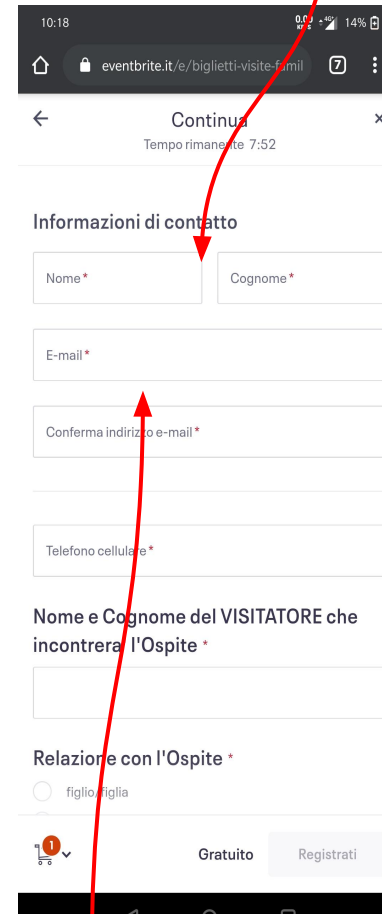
10:18 0.00 KB/S 4G 14%

eventbrite.it/e/biglietti-visite-famil 7

Continua
Tempo rimanente 7:52

Informazioni di contatto

Nome*

Cognome*

E-mail*

Conferma indirizzo e-mail*

Telefono cellulare*

Nome e Cognome del VISITATORE che incontrera l'Ospite *

Relazione con l'Ospite *

figlio/figlia

1

Gratuito

Registrati